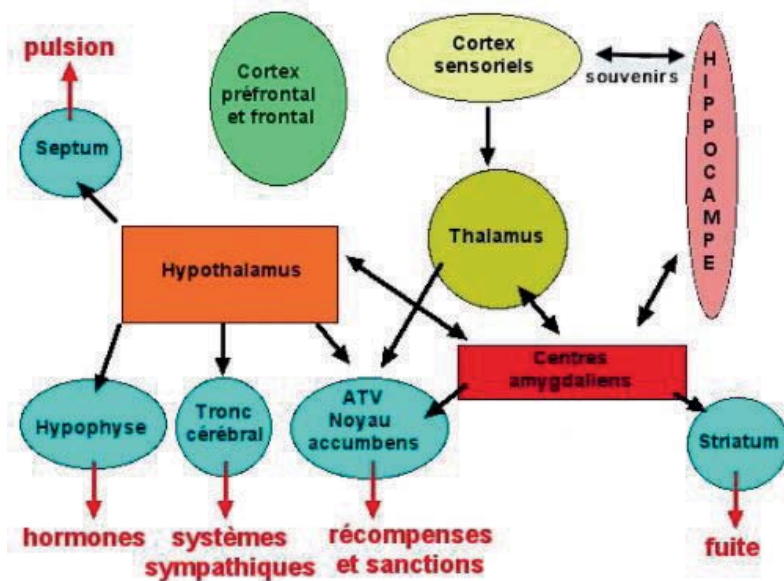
pulsion

Septum

Cortex préfrontal et frontal

Cortex sensoriels

souvenirs

HIPPOCAMPE

Thalamus

Hypothalamus

Centres amygdaliens

Hypophyse

Tronc cérébral

ATV Noyau accumbens

Striatum

hormones

systèmes sympathiques

récompenses et sanctions

fuite